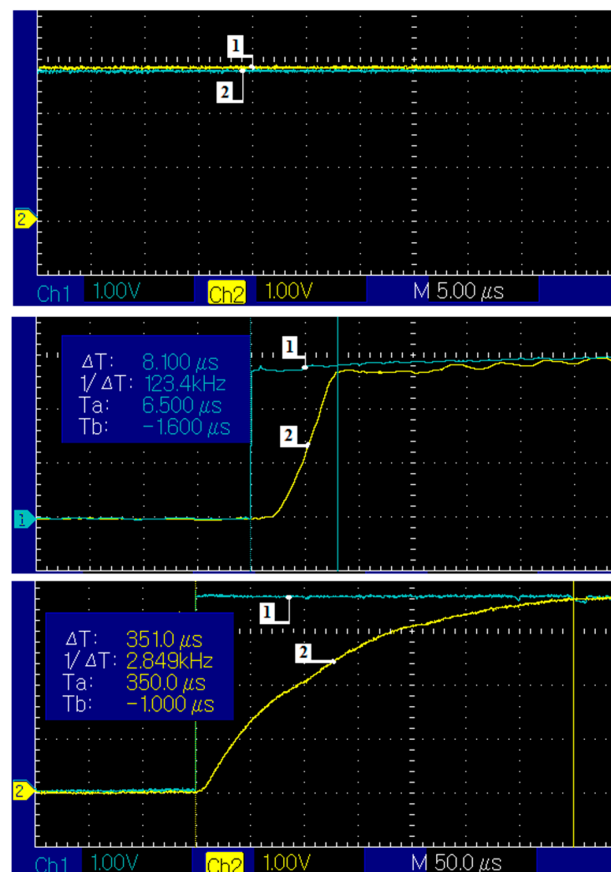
1
2
2
Ch1 1.00V Ch2 1.00V M 5.00 $\mu$s

ΔT: 8.100 $\mu$s
1/ ΔT: 123.4kHz
Ta: 6.500 $\mu$s
Tb: −1.600 $\mu$s
1
2
1

ΔT: 351.0 $\mu$s
1/ ΔT: 2.849kHz
Ta: 350.0 $\mu$s
Tb: −1.000 $\mu$s
1
2
2
Ch1 1.00V Ch2 1.00V M 50.0 $\mu$s